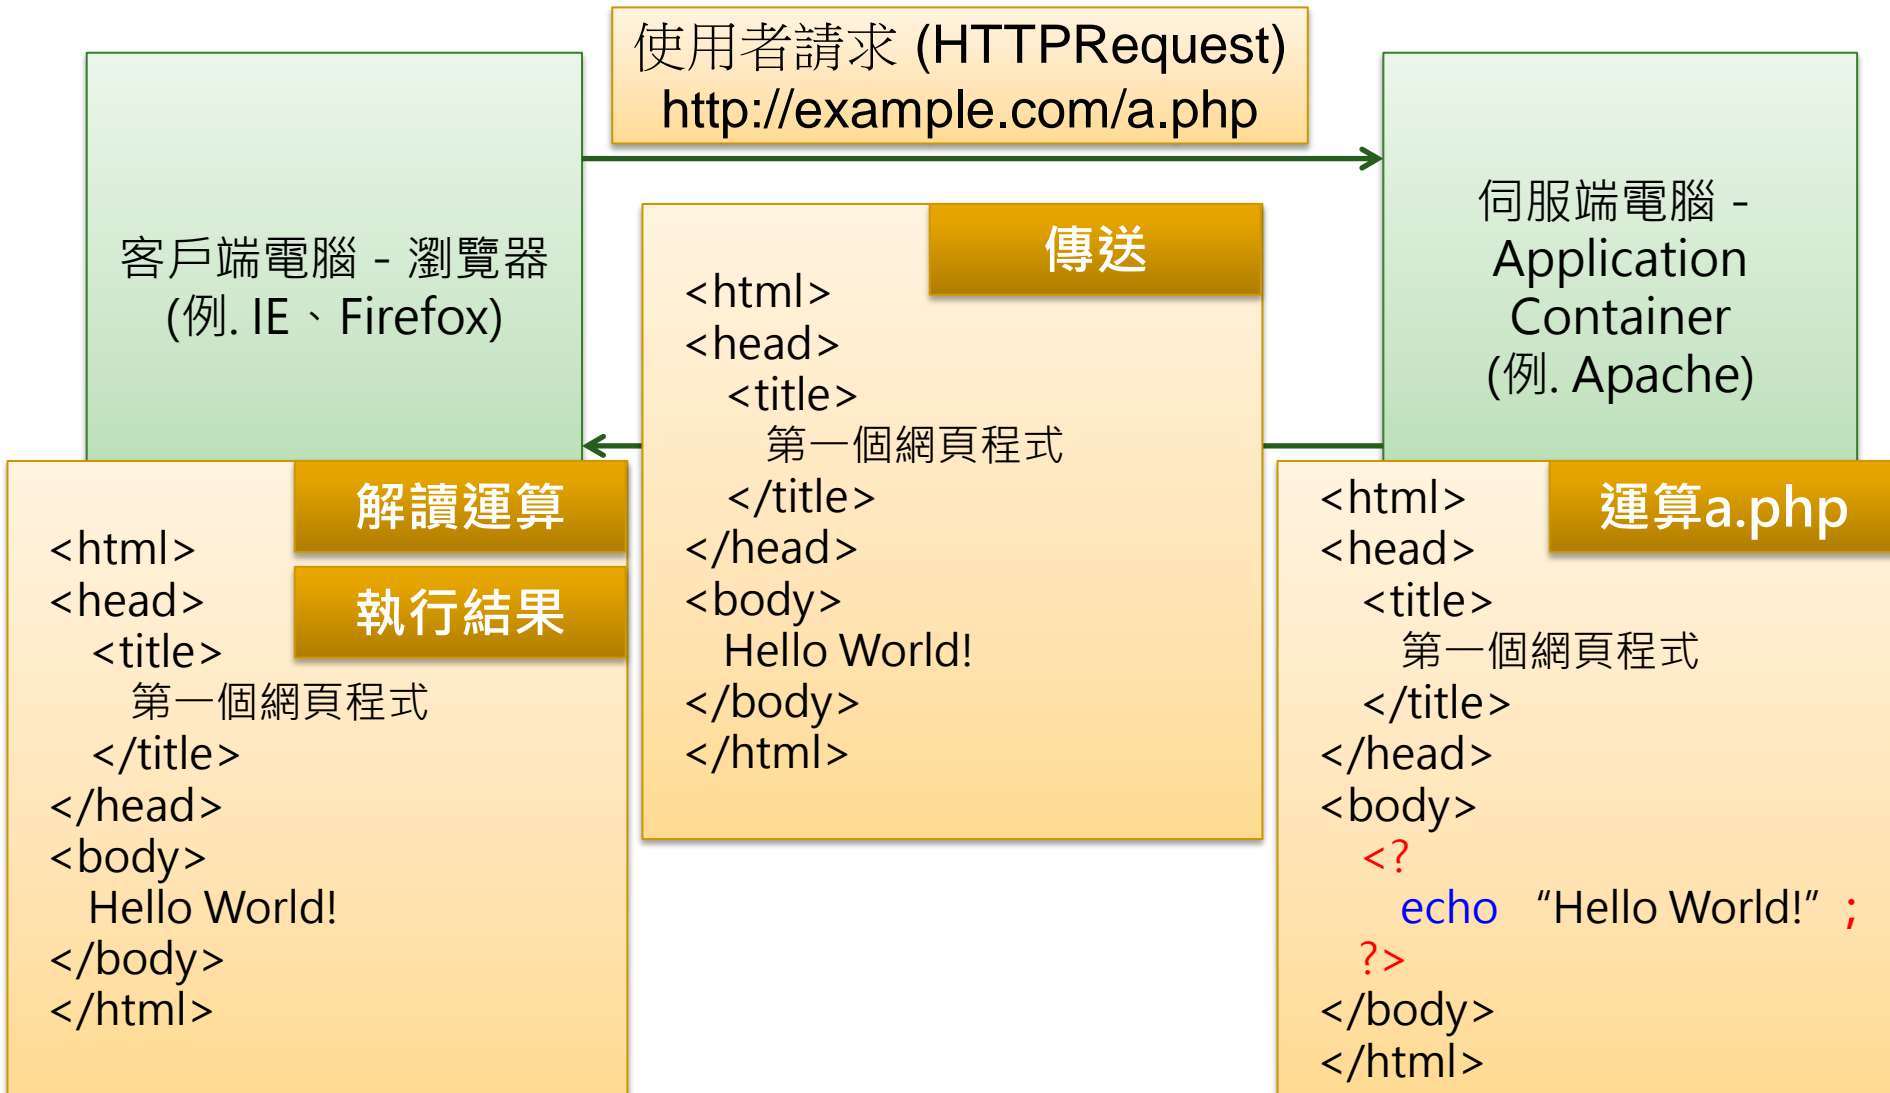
使用者請求 (HTTPRequest)
http://example.com/a.php

客戶端電腦 - 瀏覽器
(例. IE、Firefox)

傳送

<html>
<head>
<title>
第一個網頁程式
</title>
</head>
<body>
Hello World!
</body>
</html>

伺服端電腦 - Application Container (例. Apache)

解讀運算

執行結果

<html>
<head>
<title>
第一個網頁程式
</title>
</head>
<body>
Hello World!
</body>
</html>

運算a.php

<html>
<head>
<title>
第一個網頁程式
</title>
</head>
<body>
<?
echo “Hello World!” ;
?>
</body>
</html>